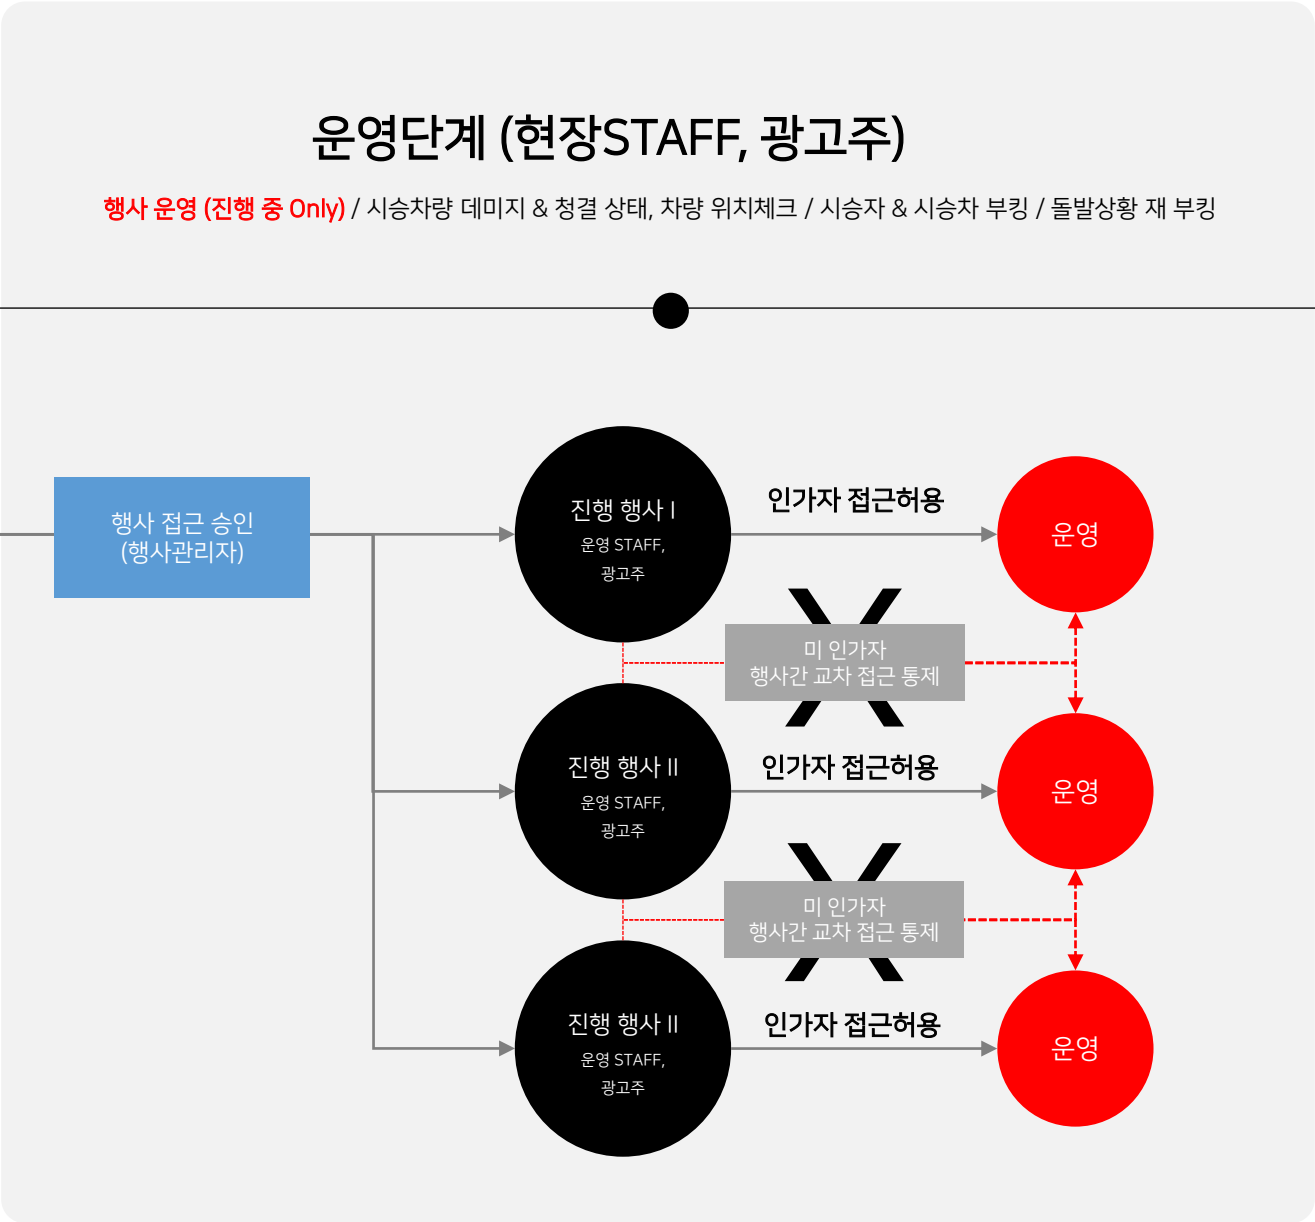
운영단계 (현장STAFF, 광고주)

행사 운영 (진행 중 Only) / 시승차량 데미지 & 청결 상태, 차량 위치체크 / 시승자 & 시승차 부킹 / 돌발상황 재 부킹

행사 접근 승인 (행사관리자)

진행 행사 I
운영 STAFF, 광고주

인가자 접근허용

운영

미 인가자 행사간 교차 접근 통제

진행 행사 II
운영 STAFF, 광고주

인가자 접근허용

운영

미 인가자 행사간 교차 접근 통제

진행 행사 II
운영 STAFF, 광고주

인가자 접근허용

운영